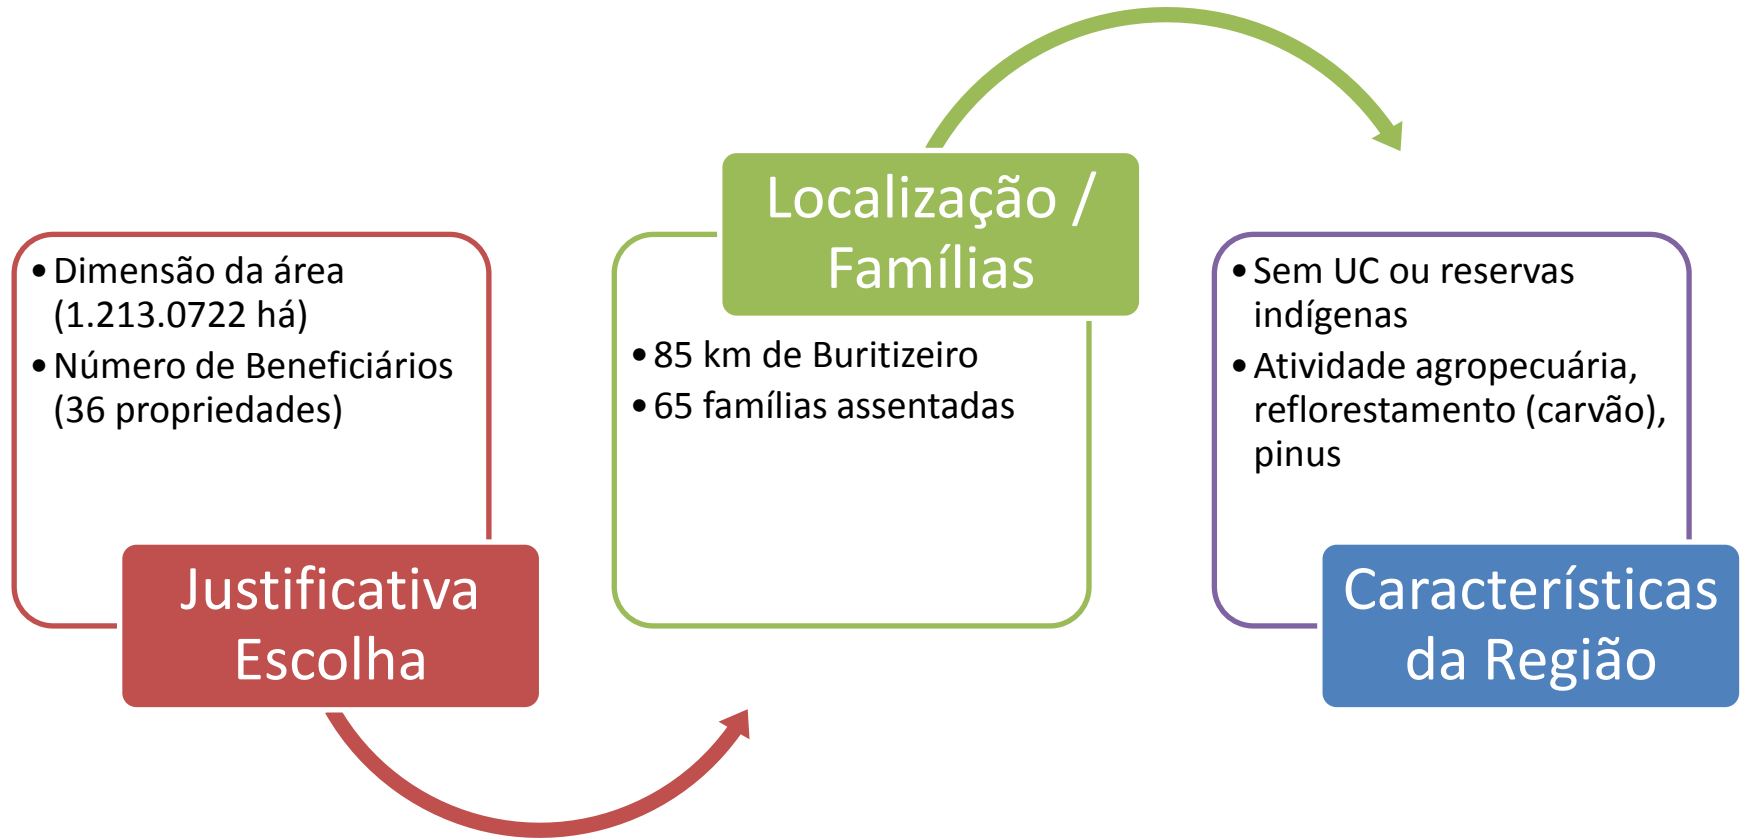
- Dimensão da área (1.213.0722 há)
- Número de Beneficiários (36 propriedades)

Justificativa Escolha

Localização / Famílias

- 85 km de Buritizeiro
- 65 famílias assentadas

- Sem UC ou reservas indígenas
- Atividade agropecuária, reflorestamento (carvão), pinus

Características da Região